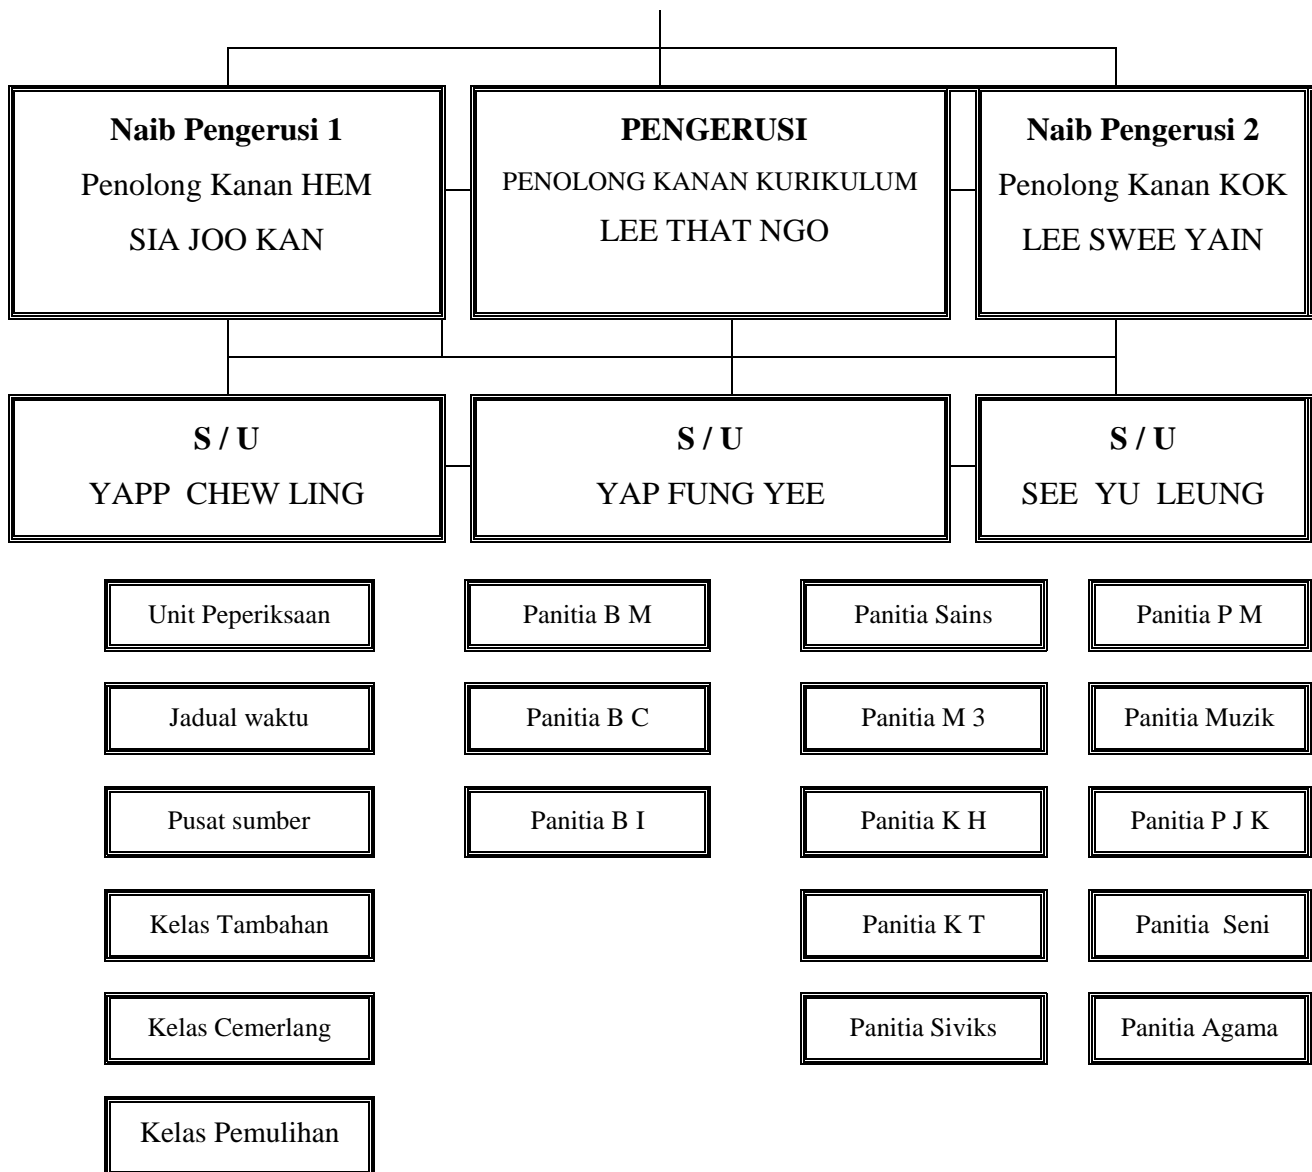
Naib Pengerusi 1
Penolong Kanan HEM
SIA JOO KAN

PENGERUSI
PENOLONG KANAN KURIKULUM
LEE THAT NGO

Naib Pengerusi 2
Penolong Kanan KOK
LEE SWEE YAIN

S / U
YAPP CHEW LING

S / U
YAP FUNG YEE

S / U
SEE YU LEUNG

Unit Peperiksaan

Jadual waktu

Pusat sumber

Kelas Tambahan

Kelas Cemerlang

Kelas Pemulihan

Panitia B M

Panitia B C

Panitia B I

Panitia Sains

Panitia M 3

Panitia K H

Panitia K T

Panitia Siviks

Panitia P M

Panitia Muzik

Panitia P J K

Panitia Seni

Panitia Agama